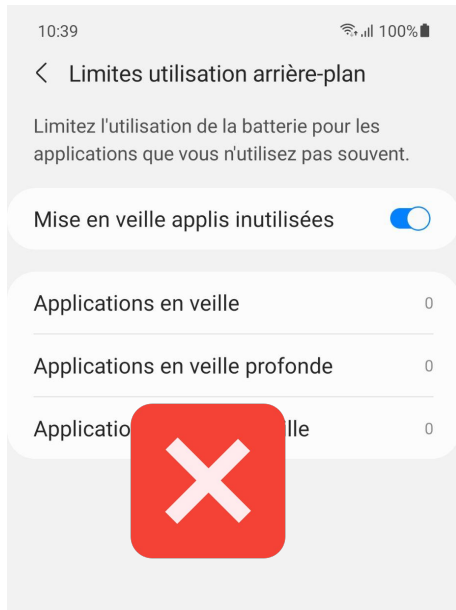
10:39 100%

Limites utilisation arrière-plan

Limitez l'utilisation de la batterie pour les applications que vous n'utilisez pas souvent.

Mise en veille applis inutilisées

Applications en veille 0

Applications en veille profonde 0

Applicatio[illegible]lle 0